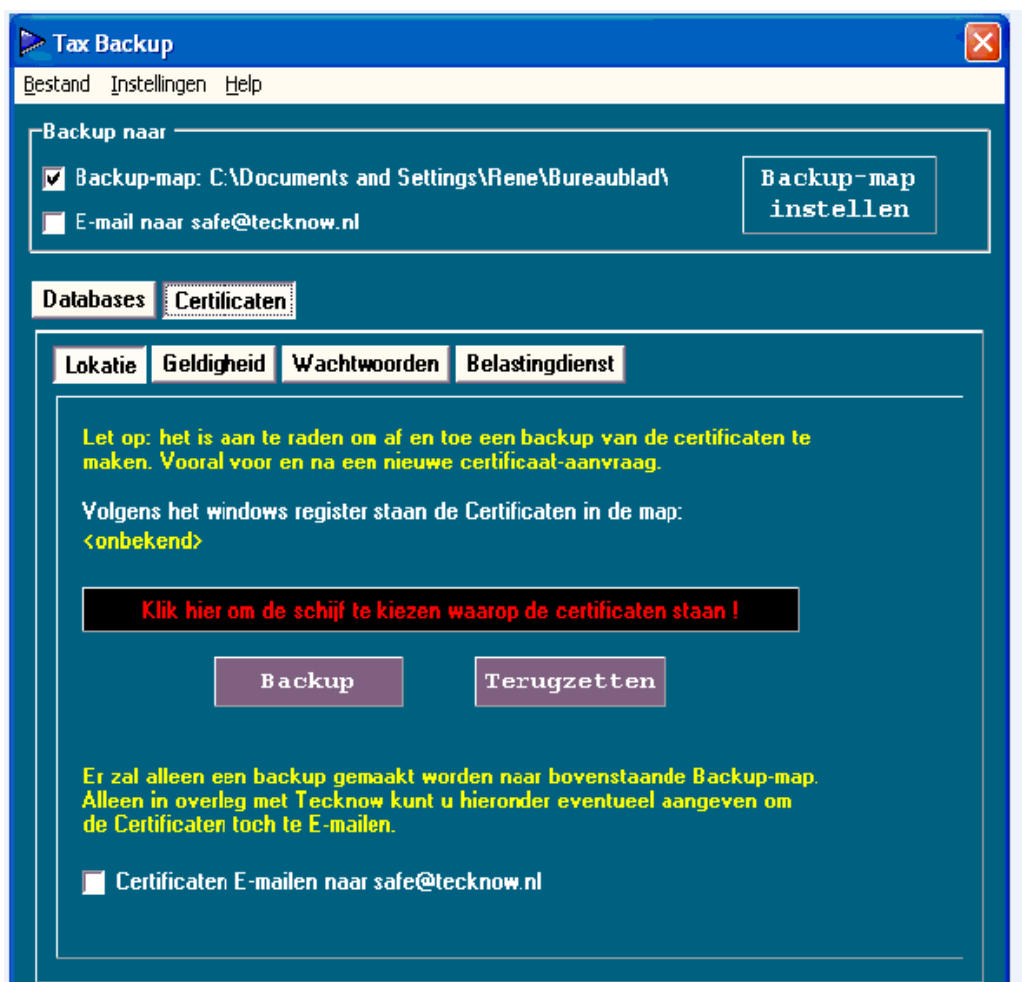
Tax Backup

Bestand Instellingen Help

Backup naar

Backup-map: C:\Documents and Settings\Rene\Bureaublad\

E-mail naar safe@tecknow.nl

Backup-map instellen

Databases Certificaten

Lokatie Geldigheid Wachtwoorden Belastingdienst

Let op: het is aan te raden om af en toe een backup van de certificaten te maken. Vooral voor en na een nieuwe certificaat-aanvraag.

Volgens het windows register staan de Certificaten in de map:
<onbekend>

Klik hier om de schijf te kiezen waarop de certificaten staan !

Backup Terugzetten

Er zal alleen een backup gemaakt worden naar bovenstaande Backup-map. Alleen in overleg met Tecknow kunt u hieronder eventueel aangeven om de Certificaten toch te E-mailen.

Certificaten E-mailen naar safe@tecknow.nl